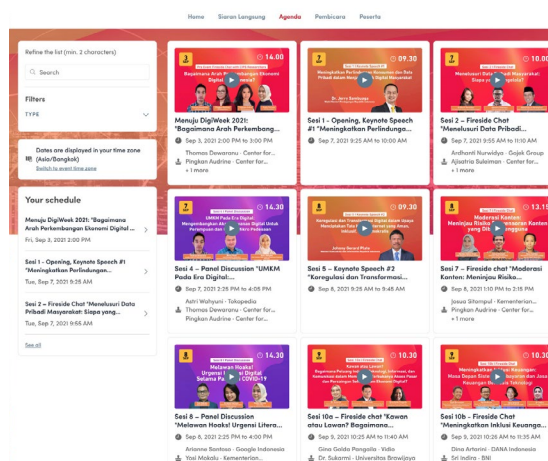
Home Siaran Langsung Agenda Pembicara Peserta

Refine the list (min. 2 characters)

Search

Filters

TYPE

Dates are displayed in your time zone (Asia/Bangkok)

Switch to event time zone

Your schedule

Menuju DigiWeek 2021: "Bagaimana Arah Perkembangan Ekonomi Digital ...

Fri, Sep 3, 2021 2:00 PM

Sesi 1 - Opening, Keynote Speech #1 "Meningkatkan Perlindungan...

Tue, Sep 7, 2021 9:25 AM

Sesi 2 - Fireside Chat "Menelusuri Data Pribadi Masyarakat: Siapa yang...

Tue, Sep 7, 2021 9:55 AM

See all

14.00

Bagaimana Arah Perkembangan Ekonomi Digital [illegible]

Menuju DigiWeek 2021: "Bagaimana Arah Perkembang...

Sep 3, 2021 2:00 PM to 3:00 PM

Thomas Dewaranu · Center fo...

Pingkan Audrine · Center fo...

09.30

Meningkatkan Perlindungan Konsumen dan Data Pribadi dalam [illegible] Digital

Dr. Jerry Sambuaga

Sesi 1 - Opening, Keynote Speech #1 "Meningkatkan Perlindung...

Sep 7, 2021 9:25 AM to 10:00 AM

09.30

Menelusuri Data Pribadi Masyarakat: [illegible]

Sesi 2 – Fireside Chat "Menelusuri Data Pribadi...

Sep 7, 2021 9:55 AM to 11:10 AM

Andhanil Nurwidya · Gojek Group

Ajisatria Suleiman · Center for...

+1 more

14.30

UMKM Pada Era Digital: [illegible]

Sesi 4 – Panel Discussion "UMKM Pada Era Digital:...

Sep 7, 2021 2:25 PM to 4:05 PM

Astri Wahyuni · Tokopedia

Thomas Dewaranu · Center fo...

Pingkan Audrine · Center fo...

09.30

Koregulasi dan Transformasi Digital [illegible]

Johnny Gerard Plate

Sesi 5 – Keynote Speech #2 "Koregulasi dan Transformasi...

Sep 8, 2021 9:25 AM to 9:45 AM

13.15

Moderasi Konten: Menimbang Risiko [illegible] yang Di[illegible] Pengguna

Sesi 7 – Fireside chat "Moderasi Konten: Menimbang Risiko...

Sep 8, 2021 1:10 PM to 2:30 PM

Josua Sihombing · Kementerian...

Pingkan Audrine · Center fo...

+1 more

14.30

Melawan Hoaks! Urgensi Literasi Digital Selama Pandemi COVID-19

Sesi 8 – Panel Discussion "Melawan Hoaks! Urgensi Litera...

Sep 8, 2021 2:25 PM to 4:00 PM

Arianne Santoso · Google Indonesia

Yosi Mokalu · Kementerian...

09.30

Kawan atau Lawan? Bagaimana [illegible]

Sesi 10a – Fireside chat "Kawan atau Lawan? Bagaimana...

Sep 9, 2021 10:25 AM to 11:40 AM

Gina Golda Pangaila · Vidio

Dr. Sukarmi · Universitas Brawijaya

09.30

Meningkatkan Inklusi Keuangan: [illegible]

Sesi 10b – Fireside Chat "Meningkatkan Inklusi Keuanga...

Sep 9, 2021 10:25 AM to 11:40 AM

Dina Artorini · DANA Indonesia

Sri Indira · BNI